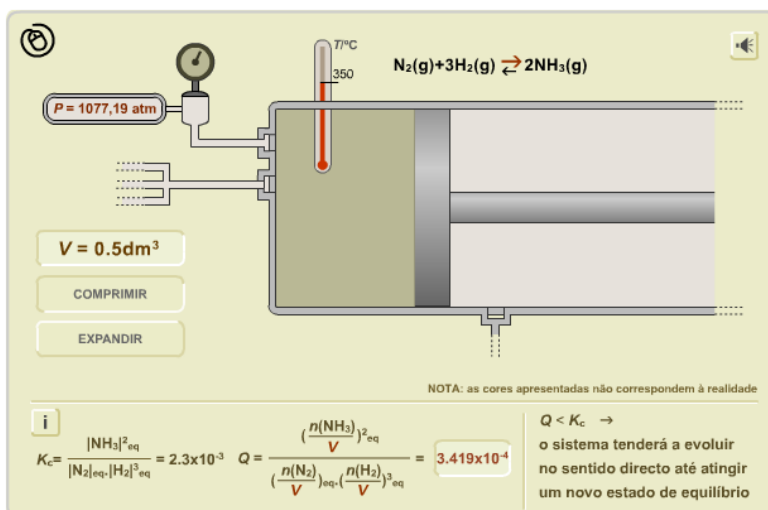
$P$ = 1077,19 atm

T/ºC

350

$N_2(g)+3H_2(g) \rightleftarrows 2NH_3(g)$

$V$ = 0.5dm$^3$

COMPRIMIR

EXPANDIR

NOTA: as cores apresentadas não correspondem à realidade

i

$K_c = \frac{|NH_3|^2_{eq}}{|N_2|_{eq}.|H_2|^3_{eq}} = 2.3x10^{-3}$ $Q = \frac{(\frac{n(NH_3)}{V})^2_{eq}}{(\frac{n(N_2)}{V})_{eq}.(\frac{n(H_2)}{V})^3_{eq}}$ = 3.419x10$^{-4}$

$Q < K_c$ →
o sistema tenderá a evoluir no sentido directo até atingir um novo estado de equilíbrio